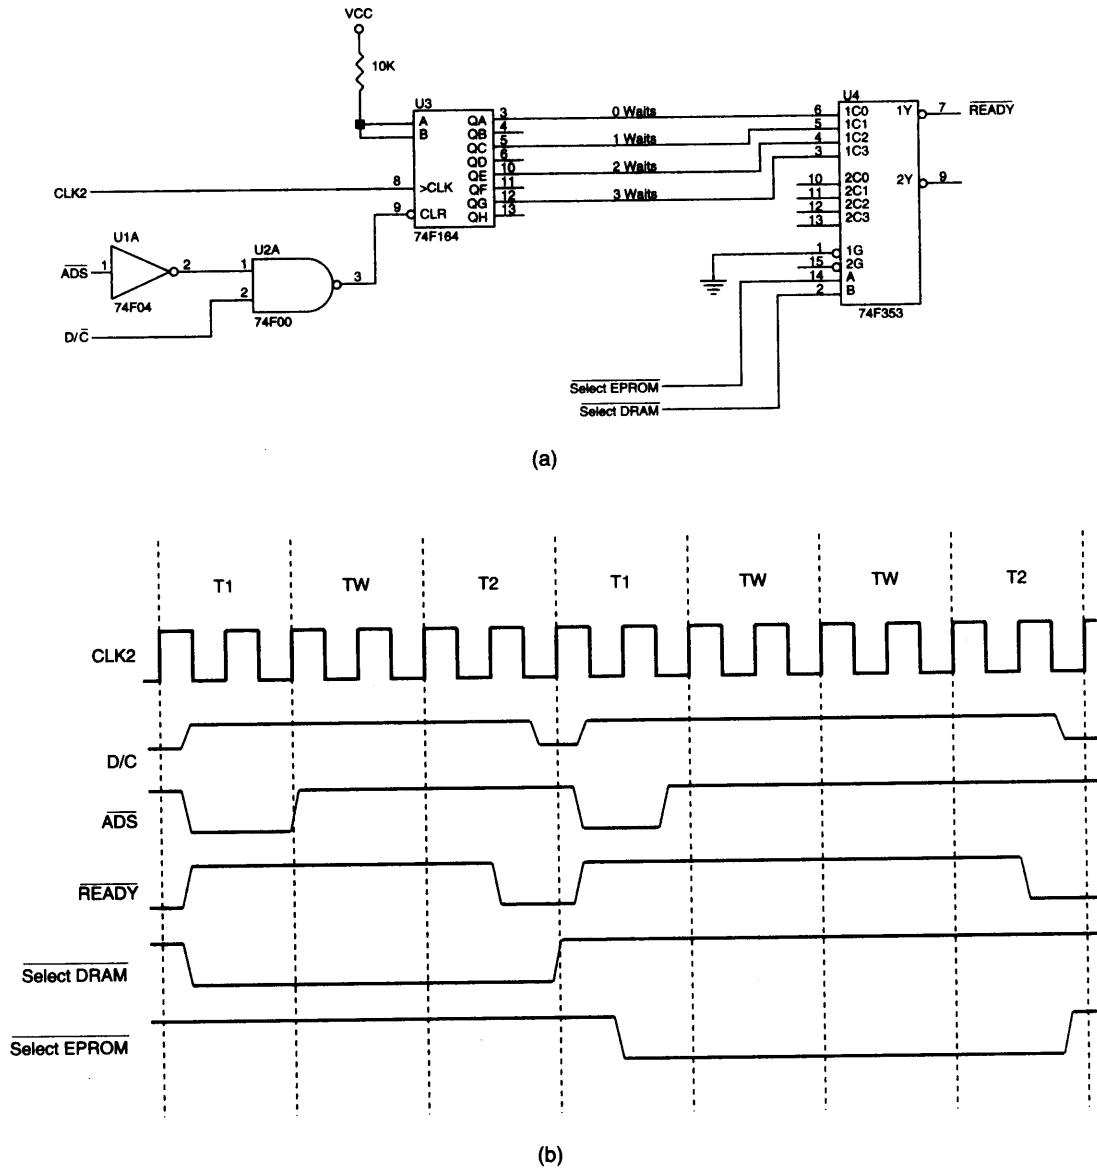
VCC
10K
U3
A
B
QA 3
QB 4
QC 5
QD 6
QE 10
QF 11
QG 12
QH 13
0 Waits
1 Waits
2 Waits
3 Waits
CLK2
8 >CLK
9 CLR
74F164
U1A
$\overline{ADS}$ 1
2
74F04
U2A
1
2
3
74F00
D/$\overline{C}$
U4
6 1C0
5 1C1
4 1C2
3 1C3
10 2C0
11 2C1
12 2C2
13 2C3
1 1G
15 2G
14 A
2 B
1Y 7 $\overline{READY}$
2Y 9
74F353
$\overline{Select\ EPROM}$
$\overline{Select\ DRAM}$

(a)

T1 TW T2 T1 TW TW T2
CLK2
D/C
$\overline{ADS}$
$\overline{READY}$
$\overline{Select\ DRAM}$
$\overline{Select\ EPROM}$

(b)